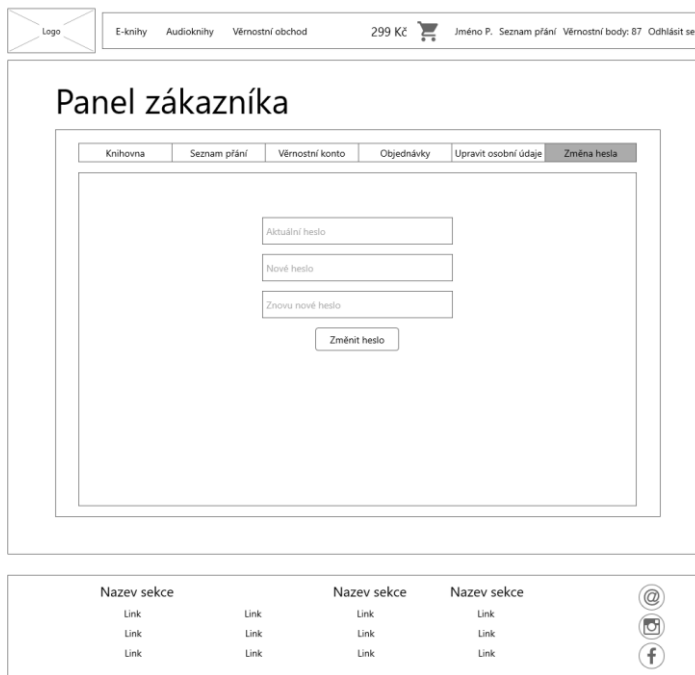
Logo

E-knihy Audioknihy Věrnostní obchod 299 Kč Jméno P. Seznam přání Věrnostní body: 87 Odhlásit se

Panel zákazníka

Knihovna | Seznam přání | Věrnostní konto | Objednávky | Upravit osobní údaje | Změna hesla

Aktuální heslo

Nové heslo

Znovu nové heslo

Změnit heslo

Nazev sekce
Link
Link
Link

Link
Link
Link

Nazev sekce
Link
Link
Link

Nazev sekce
Link
Link
Link